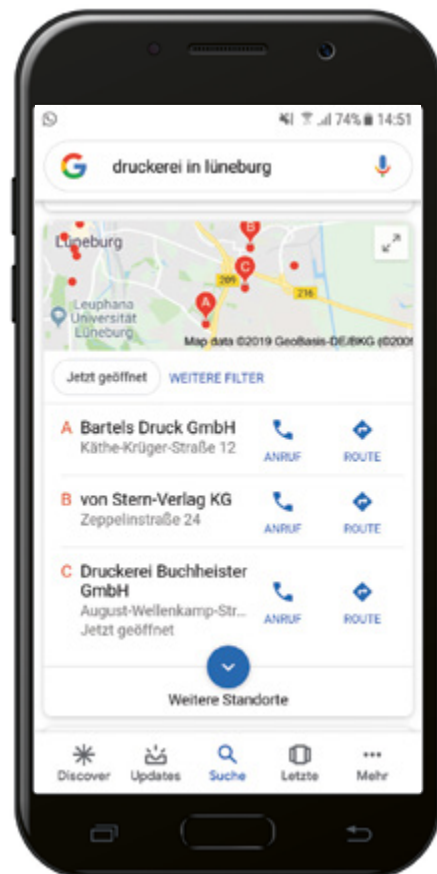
74% 14:51

druckerei in lüneburg

Lüneburg
B
C
A
209
216
Leuphana Universität Lüneburg
Map data ©2019 GeoBasis-DE/BKG (©200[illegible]

Jetzt geöffnet
WEITERE FILTER

A Bartels Druck GmbH
Käthe-Krüger-Straße 12
ANRUF
ROUTE

B von Stern-Verlag KG
Zeppelinstraße 24
ANRUF
ROUTE

C Druckerei Buchheister GmbH
August-Wellenkamp-Str...
Jetzt geöffnet
ANRUF
ROUTE

Weitere Standorte

Discover
Updates
Suche
Letzte
Mehr